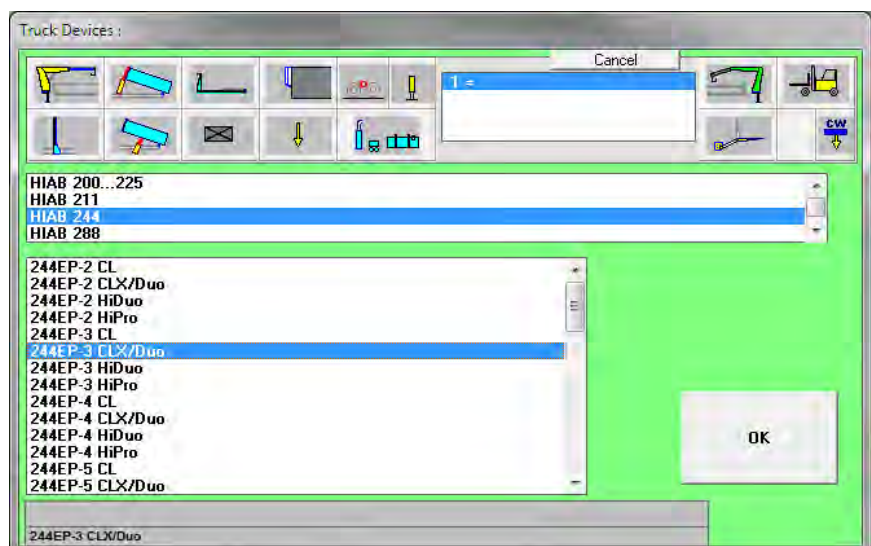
Truck Devices :

Cancel

1 =

CW

HIAB 200...225
HIAB 211
HIAB 244
HIAB 288

244EP-2 CL
244EP-2 CLX/Duo
244EP-2 HiDuo
244EP-2 HiPro
244EP-3 CL
244EP-3 CLX/Duo
244EP-3 HiDuo
244EP-3 HiPro
244EP-4 CL
244EP-4 CLX/Duo
244EP-4 HiDuo
244EP-4 HiPro
244EP-5 CL
244EP-5 CLX/Duo

OK

244EP-3 CLX/Duo